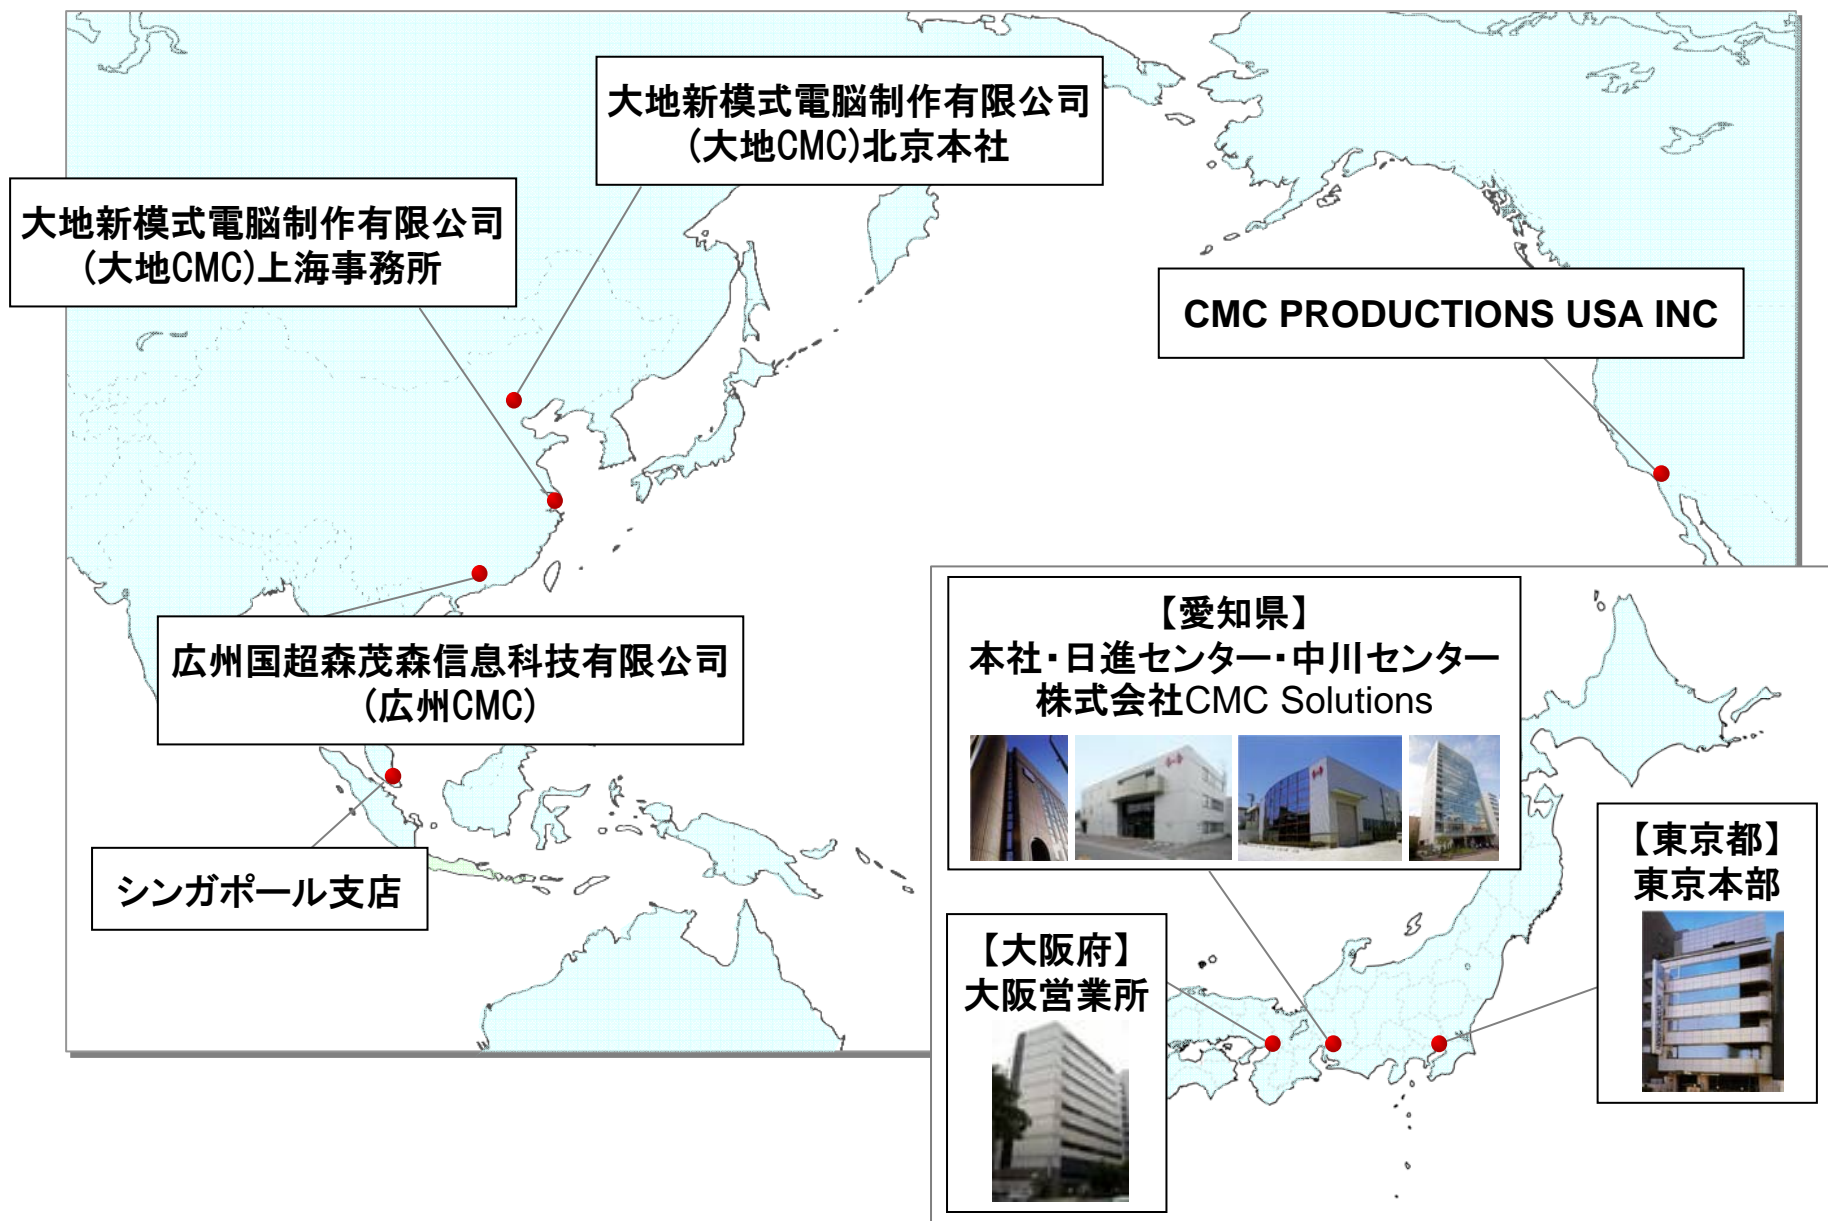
大地新模式電脳制作有限公司
(大地CMC)北京本社

大地新模式電脳制作有限公司
(大地CMC)上海事務所

CMC PRODUCTIONS USA INC

広州国超森茂森信息科技有限公司
(広州CMC)

シンガポール支店

【愛知県】
本社・日進センター・中川センター
株式会社CMC Solutions

【東京都】
東京本部

【大阪府】
大阪営業所